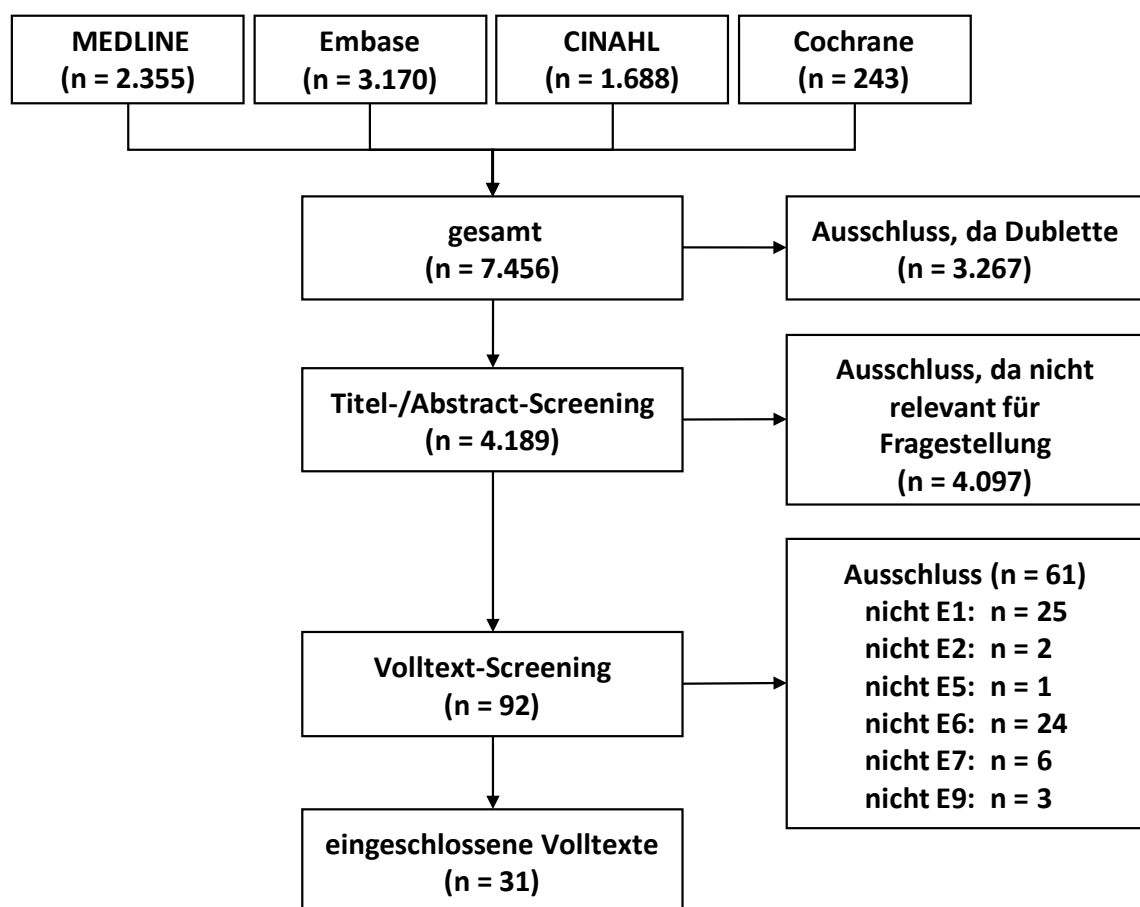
MEDLINE
(n = 2.355)

Embase
(n = 3.170)

CINAHL
(n = 1.688)

Cochrane
(n = 243)

gesamt
(n = 7.456)

Ausschluss, da Dublette
(n = 3.267)

Titel-/Abstract-Screening
(n = 4.189)

Ausschluss, da nicht relevant für Fragestellung
(n = 4.097)

Volltext-Screening
(n = 92)

Ausschluss (n = 61)
nicht E1: n = 25
nicht E2: n = 2
nicht E5: n = 1
nicht E6: n = 24
nicht E7: n = 6
nicht E9: n = 3

eingeschlossene Volltexte
(n = 31)